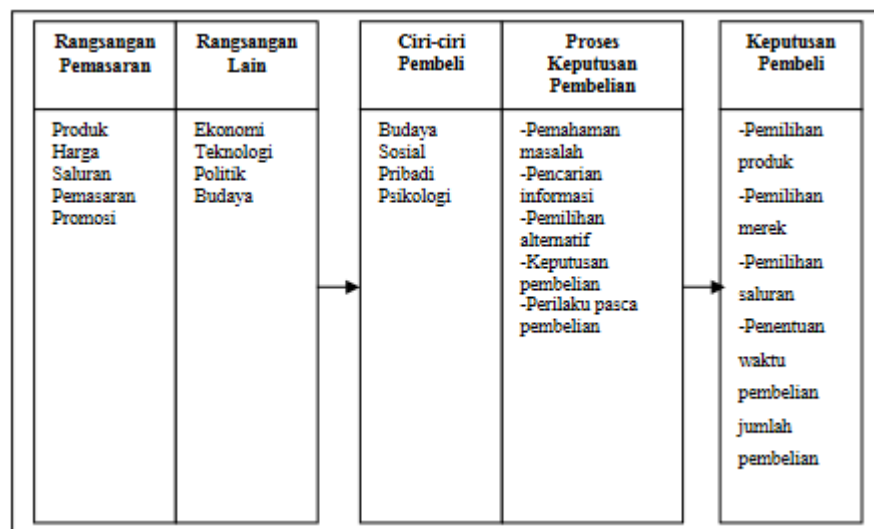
| Rangsangan Pemasaran | Rangsangan Lain |
|---|---|
| Produk<br>Harga<br>Saluran<br>Pemasaran<br>Promosi | Ekonomi<br>Teknologi<br>Politik<br>Budaya |

| Ciri-ciri Pembeli | Proses Keputusan Pembelian |
|---|---|
| Budaya<br>Sosial<br>Pribadi<br>Psikologi | -Pemahaman masalah<br>-Pencarian informasi<br>-Pemilihan alternatif<br>-Keputusan pembelian<br>-Perilaku pasca pembelian |

| Keputusan Pembeli |
|---|
| -Pemilihan produk<br>-Pemilihan merek<br>-Pemilihan saluran<br>-Penentuan waktu pembelian jumlah pembelian |